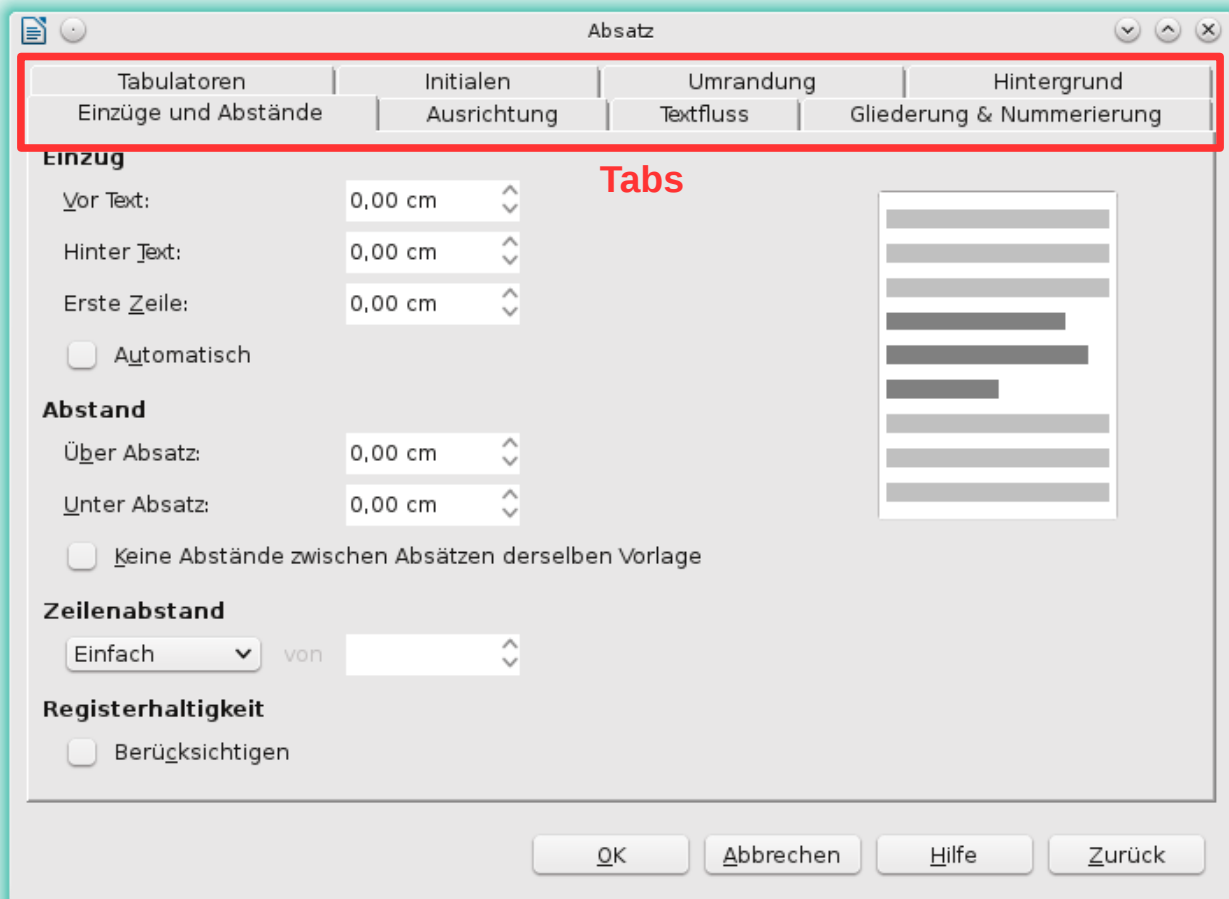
Absatz

Tabulatoren | Initialen | Umrandung | Hintergrund
Einzüge und Abstände | Ausrichtung | Textfluss | Gliederung & Nummerierung

Tabs

Einzug
Vor Text: 0,00 cm
Hinter Text: 0,00 cm
Erste Zeile: 0,00 cm
Automatisch

Abstand
Über Absatz: 0,00 cm
Unter Absatz: 0,00 cm
Keine Abstände zwischen Absätzen derselben Vorlage

Zeilenabstand
Einfach von

Registerhaltigkeit
Berücksichtigen

OK Abbrechen Hilfe Zurück